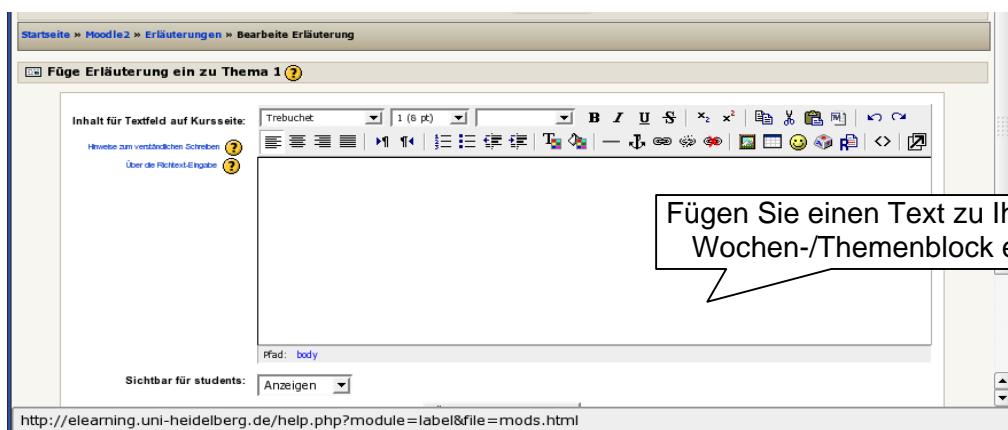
Startseite » Moodle2 » Erläuterungen » Bearbeite Erläuterung

Füge Erläuterung ein zu Thema 1

Inhalt für Textfeld auf Kursseite:

Hinweise zum verständlichen Schreiben

Über die Richtext-Eingabe

Trebuchet

1 (8 pt)

B I U S

Fügen Sie einen Text zu Ih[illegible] Wochen-/Themenblock e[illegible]

Pfad: body

Sichtbar für students:

Anzeigen

http://elearning.uni-heidelberg.de/help.php?module=label&file=mods.html